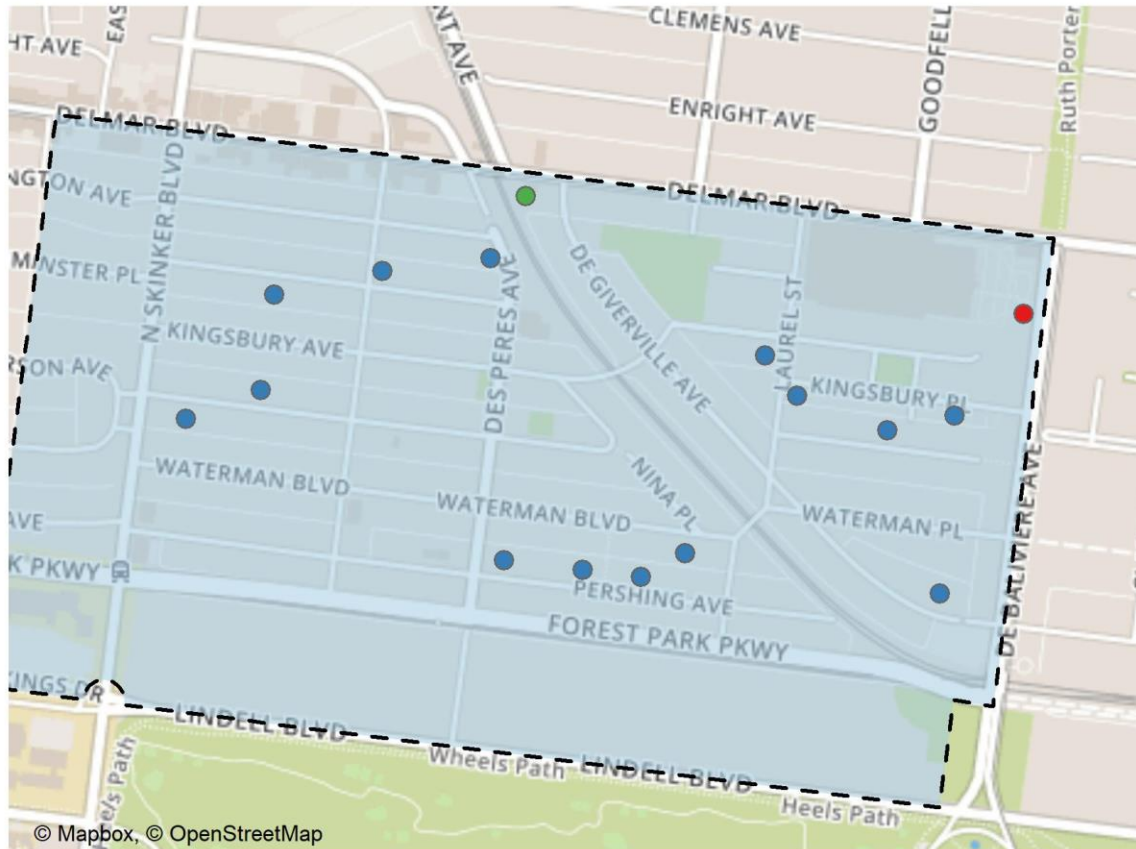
CLEMENS AVE
HT AVE
EAS
NT AVE
ENRIGHT AVE
GOODFELL
Ruth Porter
DELMAR BLVD
NGTON AVE
N SKINKER BLVD
DELMAR BLVD
MINSTER PL
DE GIVERVILLE AVE
LAUREL ST
DES PERES AVE
KINGSBURY AVE
RSON AVE
KINGSBURY PL
NINA PL
WATERMAN BLVD
WATERMAN BLVD
WATERMAN PL
AVE
DE BALIVIERE AVE
K PKWY
PERSHING AVE
FOREST PARK PKWY
KINGS DR
LINDELL BLVD
Wheels Path
LINDELL BLVD
Heels Path
els Path
© Mapbox, © OpenStreetMap